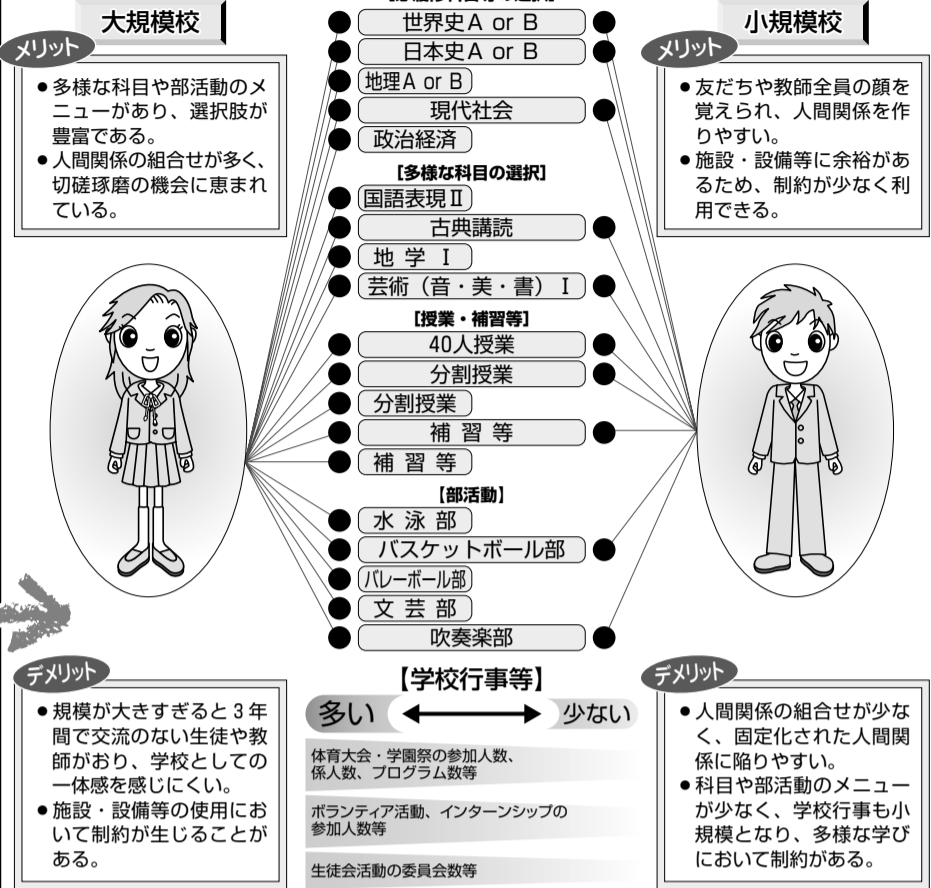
大規模校

メリット

●多様な科目や部活動のメニューがあり、選択肢が豊富である。
●人間関係の組合せが多く、切磋琢磨の機会に恵まれている。

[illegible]

世界史A or B
日本史A or B
地理A or B
現代社会
政治経済

[多様な科目の選択]

国語表現Ⅱ
古典講読
地 学 Ⅰ
芸術（音・美・書）Ⅰ

[授業・補習等]

40人授業
分割授業
分割授業
補 習 等
補 習 等

【部活動】

水 泳 部
バスケットボール部
バレーボール部
文 芸 部
吹奏楽部

小規模校

メリット

●友だちや教師全員の顔を覚えられ、人間関係を作りやすい。
●施設・設備等に余裕があるため、制約が少なく利用できる。

デメリット

●規模が大きすぎると3年間で交流のない生徒や教師がおり、学校としての一体感を感じにくい。
●施設・設備等の使用において制約が生じることがある。

【学校行事等】

多い ←→ 少ない

体育大会・学園祭の参加人数、係人数、プログラム数等

ボランティア活動、インターンシップの参加人数等

生徒会活動の委員会数等

デメリット

●人間関係の組合せが少なく、固定化された人間関係に陥りやすい。
●科目や部活動のメニューが少なく、学校行事も小規模となり、多様な学びにおいて制約がある。